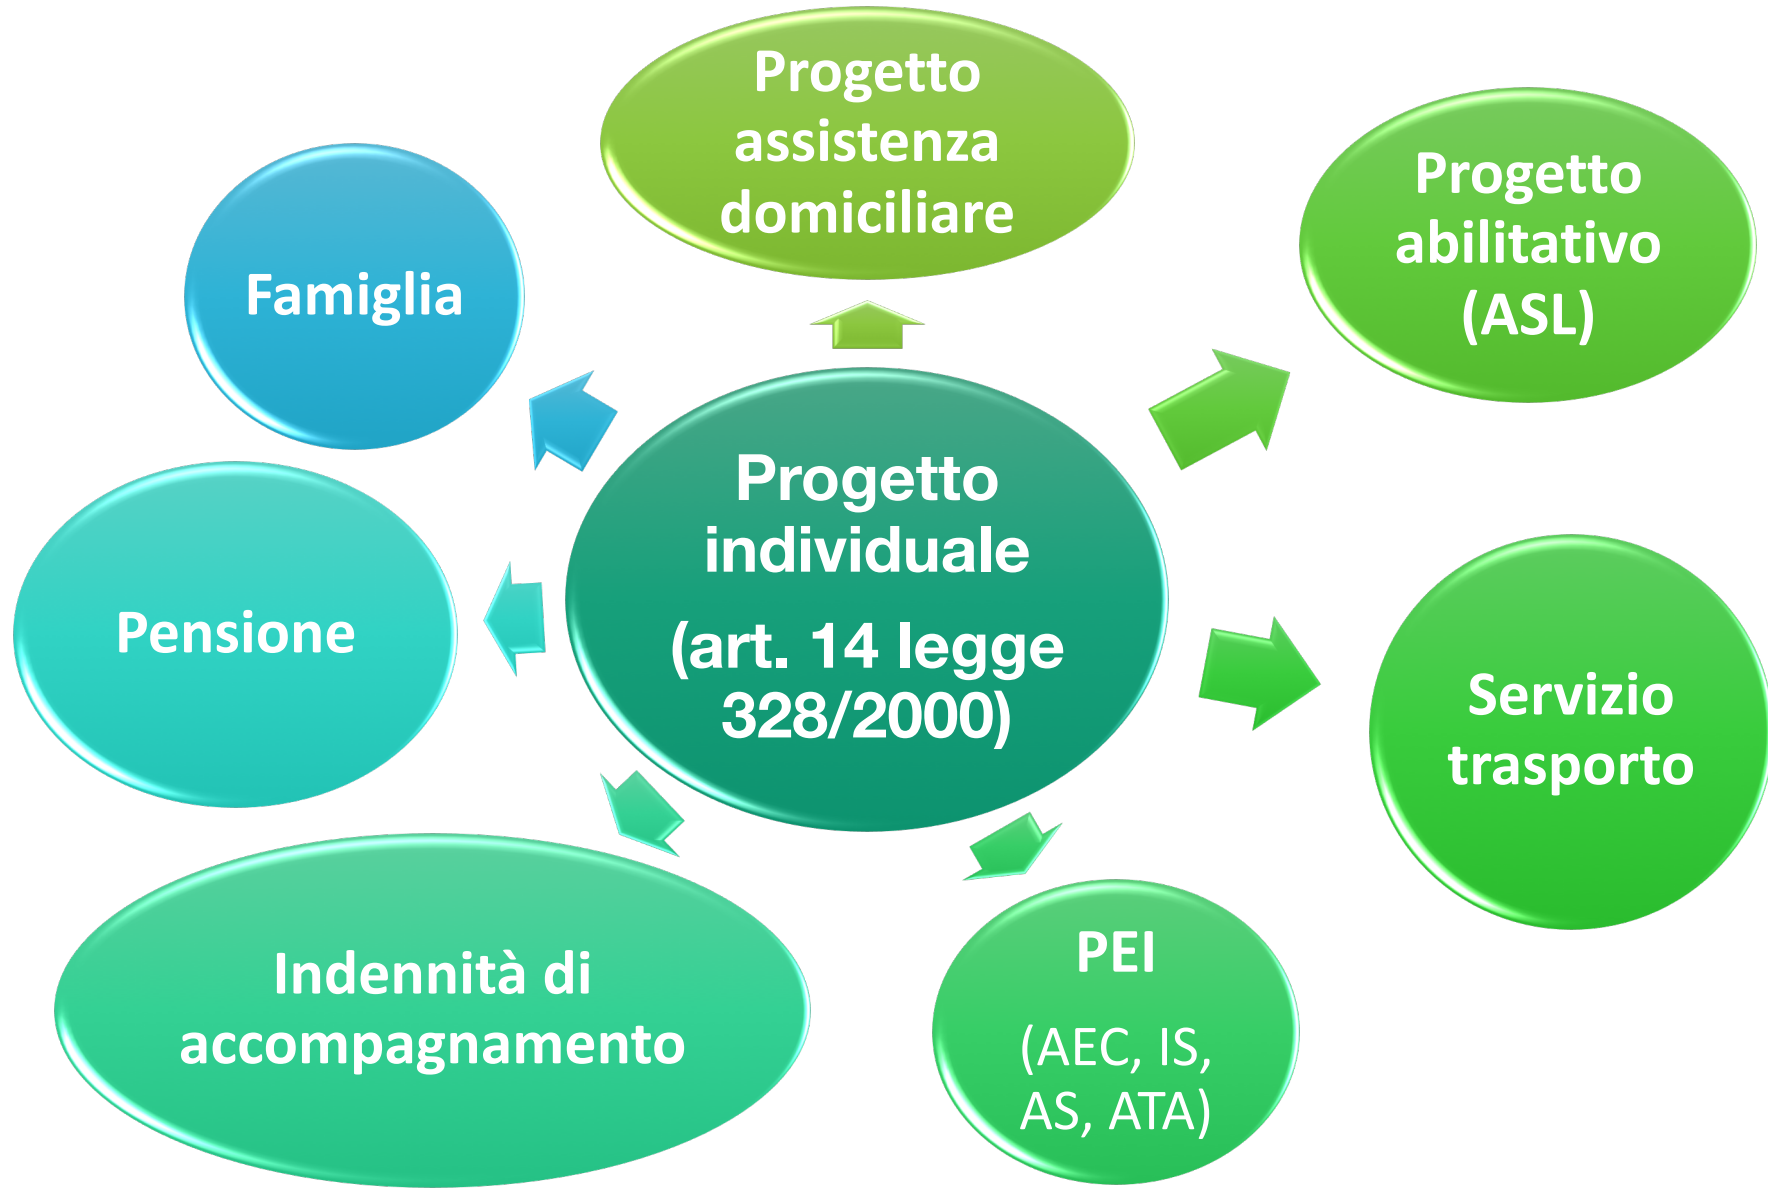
Progetto individuale

(art. 14 legge 328/2000)

Progetto assistenza domiciliare

Progetto abilitativo (ASL)

Servizio trasporto

PEI

(AEC, IS, AS, ATA)

Indennità di accompagnamento

Pensione

Famiglia